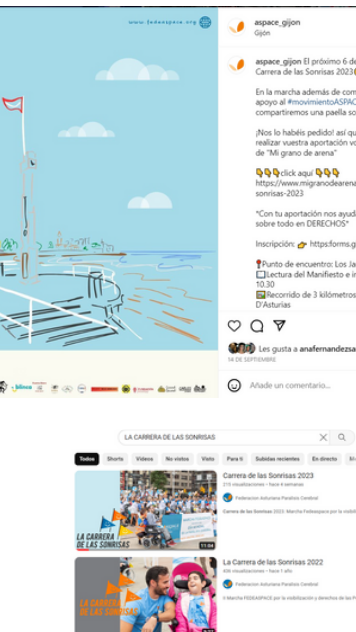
www.fedeaspace.org

aspace_gijon
Gijón

aspace_gijon El próximo 6 de
Carrera de las Sonrisas 2023

En la marcha además de com
apoyo al #movimientoASPAC
compartiremos una paella so

¡Nos lo habéis pedido! así qu
realizar vuestra aportación v
de "Mi grano de arena"

👇👇click aquí 👇👇
https://www.migranodearena
sonrisas-2023

*Con tu aportación nos ayud
sobre todo en DERECHOS*

Inscripción: 👉 https:forms.g

📍Punto de encuentro: Los Ja
Lectura del Manifiesto e i
10.30
Recorrido de 3 kilómetros
D'Asturias

Les gusta a anafernandezsa
14 DE SEPTIEMBRE

Añade un comentario...

LA CARRERA DE LAS SONRISAS

Todos Shorts Videos No vistos Visto Para ti Subidas recientes En directo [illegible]

Carrera de las Sonrisas 2023
215 visualizaciones • hace 4 semanas
Federacion Asturiana Paralisis Cerebral
Carrera de las Sonrisas 2023: Marcha Fedeaspace por la visibil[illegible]

LA CARRERA DE LAS SONRISAS
11:04

La Carrera de las Sonrisas 2022
306 visualizaciones • hace 1 año
Federacion Asturiana Paralisis Cerebral
II Marcha FEDEASPACE por la visibilización y derechos de las P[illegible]

LA CARRERA DE LAS SONRISAS